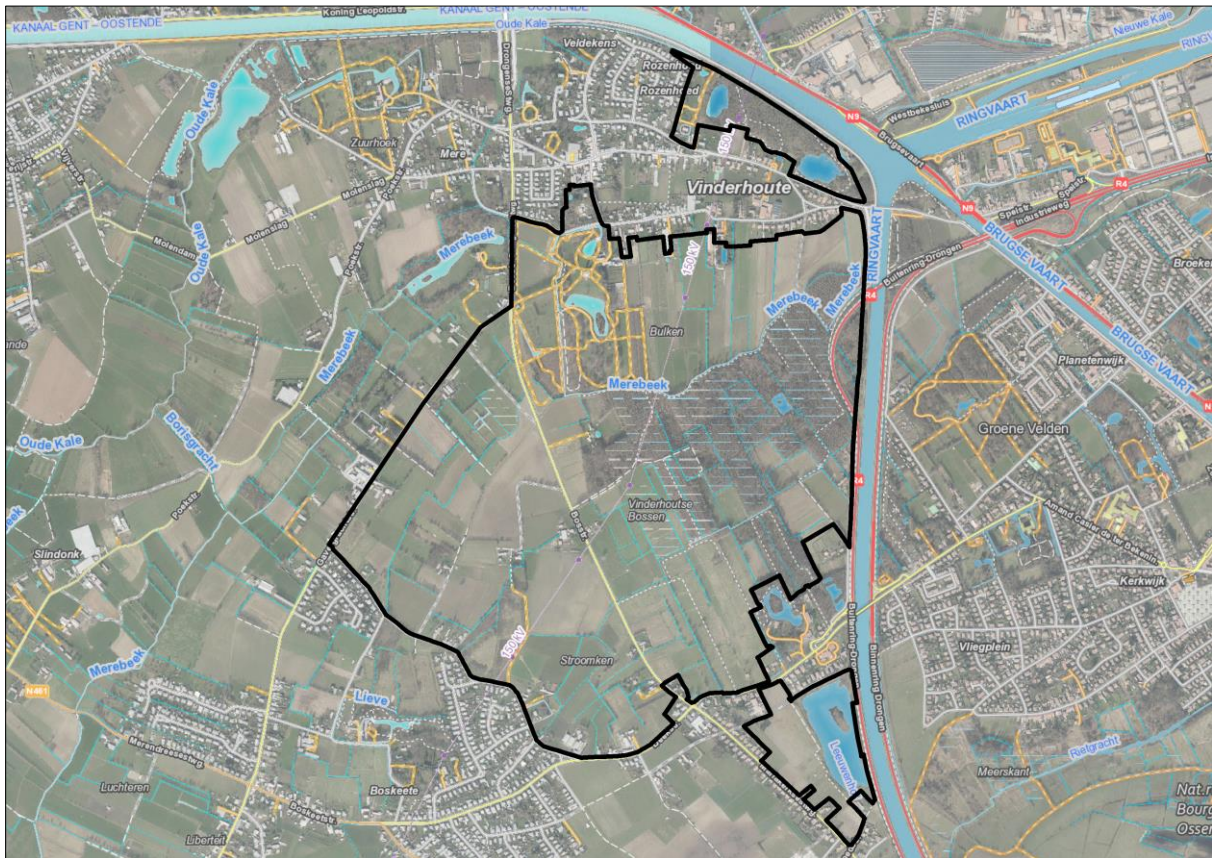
KANAAL GENT - OOSTENDE
Koning Leopoldsvt.
KANAAL GENT - OOSTENDE
Oude Kale
Veldekens
Rozenhoed
Rozenhoed
Neuwe Kale
RINGVAART
Westbekesluis
N9
Brugsevaart
RINGVAART
Oude Kale
Zuurhook
Mere
Vinderhoute
R4
N9
Industrieweg
BRUGSE VAART
Molenslag
Molenslag
Molendam
Oude Kale
Merebeek
150 kV
Merebeek
Merebeek
RINGVAART
Buitenring-Drongen
R4
Broeken
Bulken
BRUGSE VAART
Planetenwijk
Merebeek
Merebeek
Oude Kale
Borisgracht
Groene Velden
Vinderhoutse Bossen
Slindonk
Kerkwijk
Vliegplein
150 kV
Merebeek
N461
Stroomken
Buitenring-Drongen
Binnenring Drongen
Lieve
Leeuwvijver
Rietgracht
Meerskant
Luchteren
Boskeete
Libertel
Nat.r
Bourg
Osser